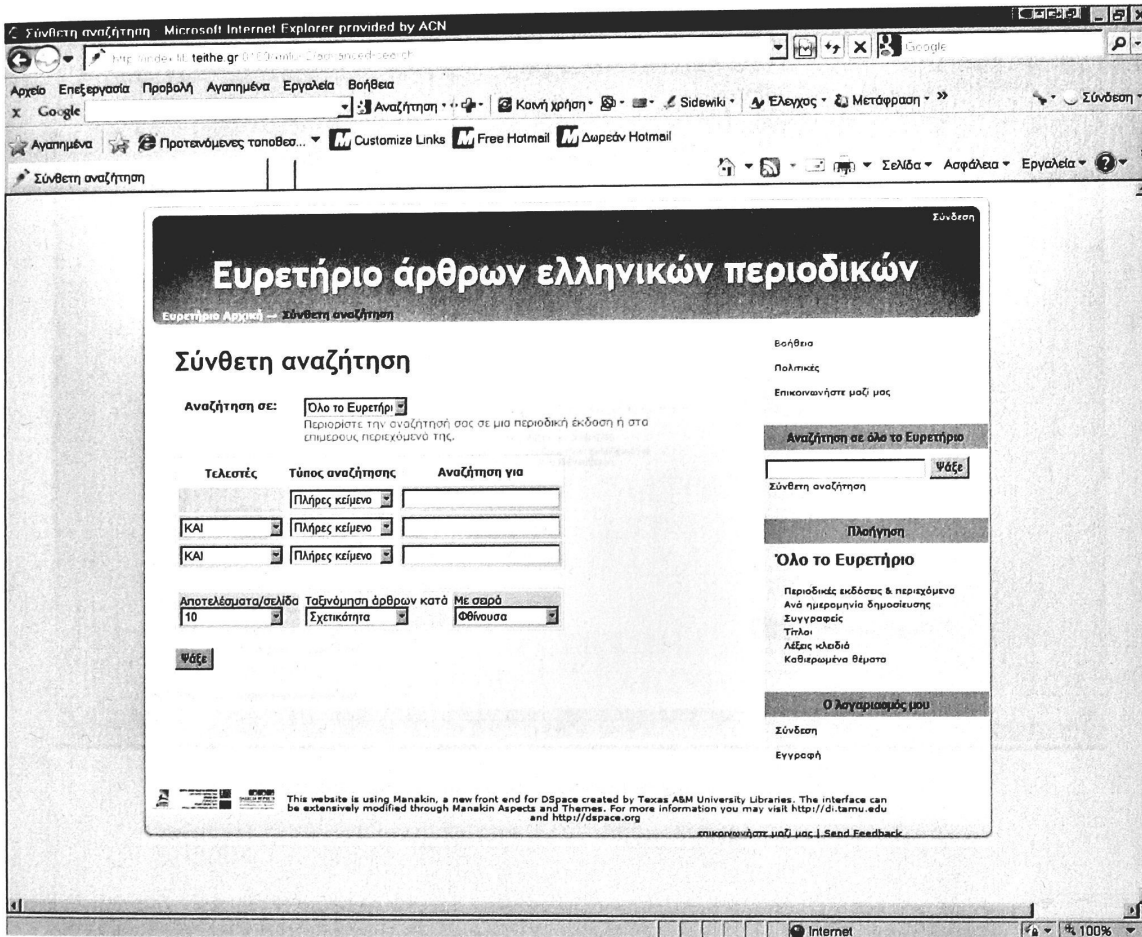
Σύνθετη αναζήτηση - Microsoft Internet Explorer provided by ACN

http://index.lib.teithe.gr/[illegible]/advanced-search

Google

Αρχείο Επεξεργασία Προβολή Αγαπημένα Εργαλεία Βοήθεια

Google Αναζήτηση Κοινή χρήση Sidewiki Έλεγχος Μετάφραση » Σύνδεση

Αγαπημένα Προτεινόμενες τοποθεσ... Customize Links Free Hotmail Δωρεάν Hotmail

Σύνθετη αναζήτηση

Σελίδα Ασφάλεια Εργαλεία

Σύνδεση

Ευρετήριο άρθρων ελληνικών περιοδικών

Ευρετήριο Αρχική → Σύνθετη αναζήτηση

Σύνθετη αναζήτηση

Αναζήτηση σε: Όλο το Ευρετήρι

Περιορίστε την αναζήτησή σας σε μια περιοδική έκδοση ή στα επιμέρους περιεχόμενά της.

| Τελεστές | Τύπος αναζήτησης | Αναζήτηση για |
|---|---|---|
| | Πλήρες κείμενο | |
| ΚΑΙ | Πλήρες κείμενο | |
| ΚΑΙ | Πλήρες κείμενο | |

Αποτελέσματα/σελίδα 10
Ταξινόμηση άρθρων κατά Σχετικότητα
Με σειρά Φθίνουσα

Ψάξε

Βοήθεια
Πολιτικές
Επικοινωνήστε μαζί μας

Αναζήτηση σε όλο το Ευρετήριο

Ψάξε

Σύνθετη αναζήτηση

Πλοήγηση

Όλο το Ευρετήριο

Περιοδικές εκδόσεις & περιεχόμενα
Ανά ημερομηνία δημοσίευσης
Συγγραφείς
Τίτλοι
Λέξεις κλειδιά
Καθιερωμένα θέματα

Ο λογαριασμός μου

Σύνδεση
Εγγραφή

This website is using Manakin, a new front end for DSpace created by Texas A&M University Libraries. The interface can be extensively modified through Manakin Aspects and Themes. For more information you may visit http://di.tamu.edu and http://dspace.org

επικοινωνήστε μαζί μας | Send Feedback

Internet

100%